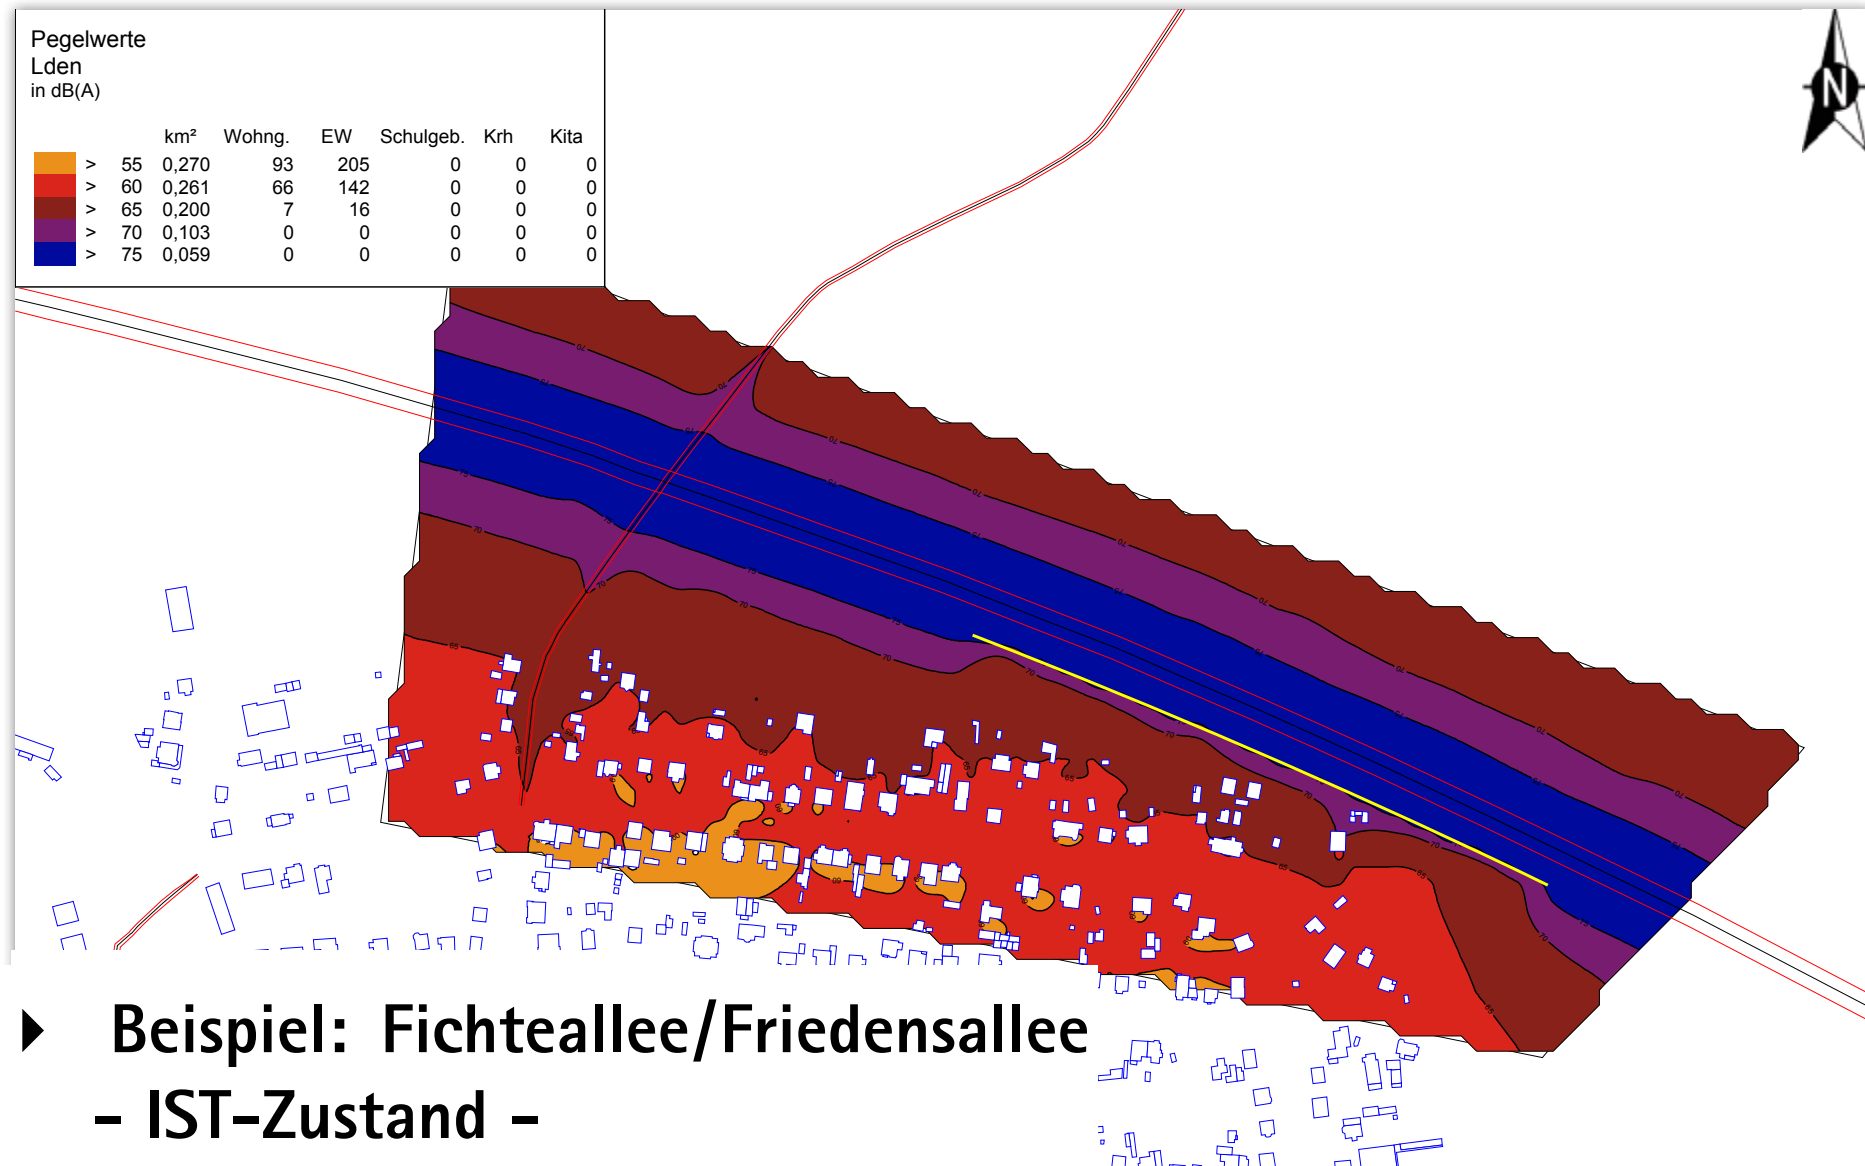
Pegelwerte
Lden
in dB(A)

| | | km² | Wohng. | EW | Schulgeb. | Krh | Kita |
|---|---|---|---|---|---|---|---|
| > | 55 | 0,270 | 93 | 205 | 0 | 0 | 0 |
| > | 60 | 0,261 | 66 | 142 | 0 | 0 | 0 |
| > | 65 | 0,200 | 7 | 16 | 0 | 0 | 0 |
| > | 70 | 0,103 | 0 | 0 | 0 | 0 | 0 |
| > | 75 | 0,059 | 0 | 0 | 0 | 0 | 0 |

N

Beispiel: Fichteallee/Friedensallee
- IST-Zustand -